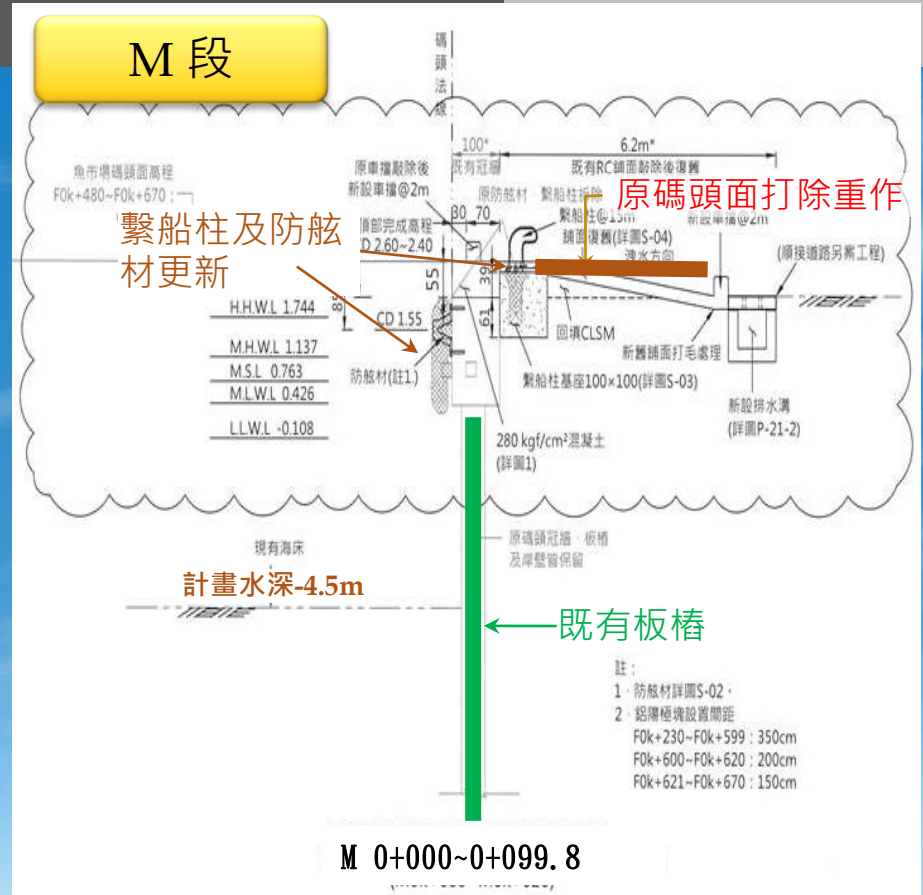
M 段

碼頭法線

100*
既有冠牆
6.2m*
既有RC鋪面敲除後復舊

魚市場碼頭面高程
F0k+480~F0k+670：

原車擋敲除後
新設車擋@2m

原防舷材
繫船柱拆除
繫船柱@15m
鋪面復舊(詳圖S-04)
洩水方向
新設車擋@2m
(順接道路另案工程)

原碼頭面打除重作

繫船柱及防舷材更新

頂部完成高程
CD 2.60~2.40
80 70
55
85
39
61

H.H.W.L 1.744
CD 1.55
M.H.W.L 1.137
M.S.L 0.763
M.L.W.L 0.426
L.L.W.L -0.108

回填CLSM
新舊鋪面打毛處理
防舷材(註1)
繫船柱基座100×100(詳圖S-03)
新設排水溝
(詳圖P-21-2)
280 kgf/cm² 混凝土
(詳圖1)

原碼頭冠牆、板樁
及岸壁皆保留

現有海床
計畫水深-4.5m

既有板樁

註：
1、防舷材詳圖S-02。
2、鋁陽極塊設置間距
F0k+230~F0k+599：350cm
F0k+600~F0k+620：200cm
F0k+621~F0k+670：150cm

M 0+000~0+099.8
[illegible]